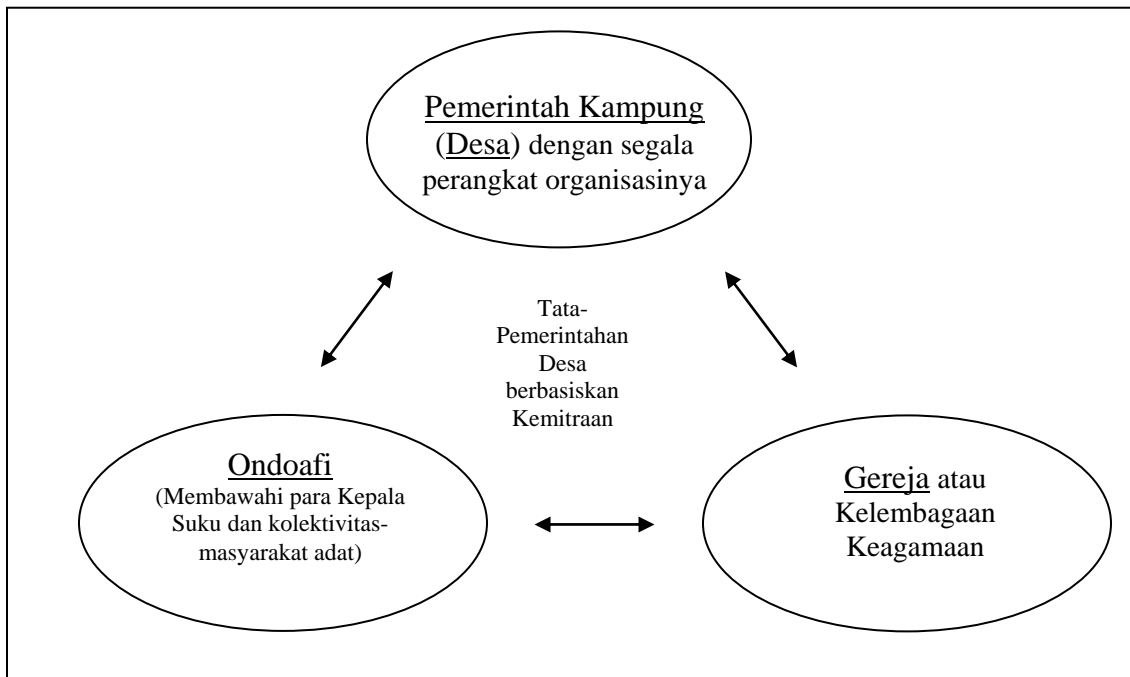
Pemerintah Kampung (Desa) dengan segala perangkat organisasinya

Tata-Pemerintahan Desa berbasiskan Kemitraan

Ondoafi
(Membawahi para Kepala Suku dan kolektivitas-masyarakat adat)

Gereja atau Kelembagaan Keagamaan